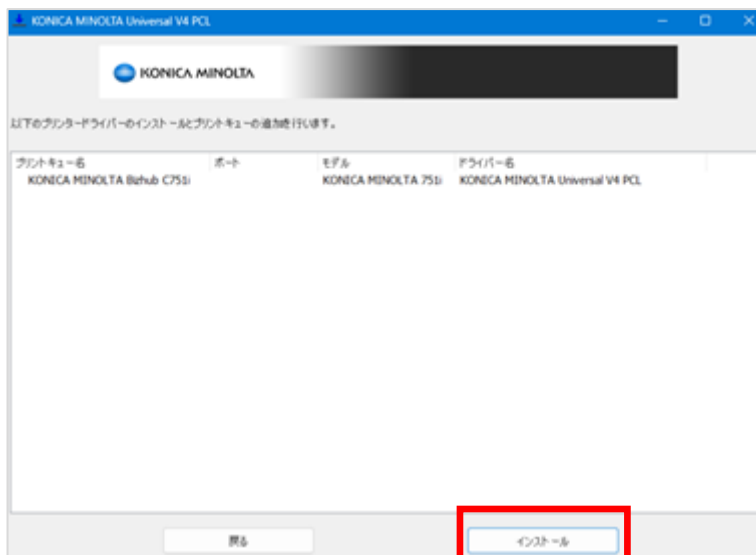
KONICA MINOLTA Universal V4 PCL

KONICA MINOLTA

以下のプリンタードライバーのインストールとプリントキューの追加を行います。

| プリントキュー名 | ポート | モデル | ドライバー名 |
|---|---|---|---|
| KONICA MINOLTA Bizhub C751i | | KONICA MINOLTA 751i | KONICA MINOLTA Universal V4 PCL |

戻る

インストール